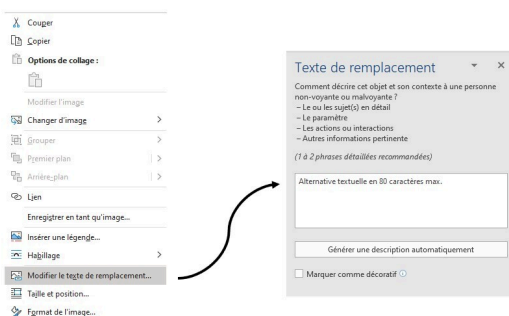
Couper
Copier
Options de collage :
Modifier l'image
Changer d'image
Grouper
Premier plan
Arrière-plan
Lien
Enregistrer en tant qu'image...
Insérer une légende...
Habillage
Modifier le texte de remplacement...
Taille et position...
Format de l'image...

Texte de remplacement

Comment décrire cet objet et son contexte à une personne non-voyante ou malvoyante ?
– Le ou les sujet(s) en détail
– Le paramètre
– Les actions ou interactions
– Autres informations pertinente

(1 à 2 phrases détaillées recommandées)

Alternative textuelle en 80 caractères max.

Générer une description automatiquement

Marquer comme décoratif